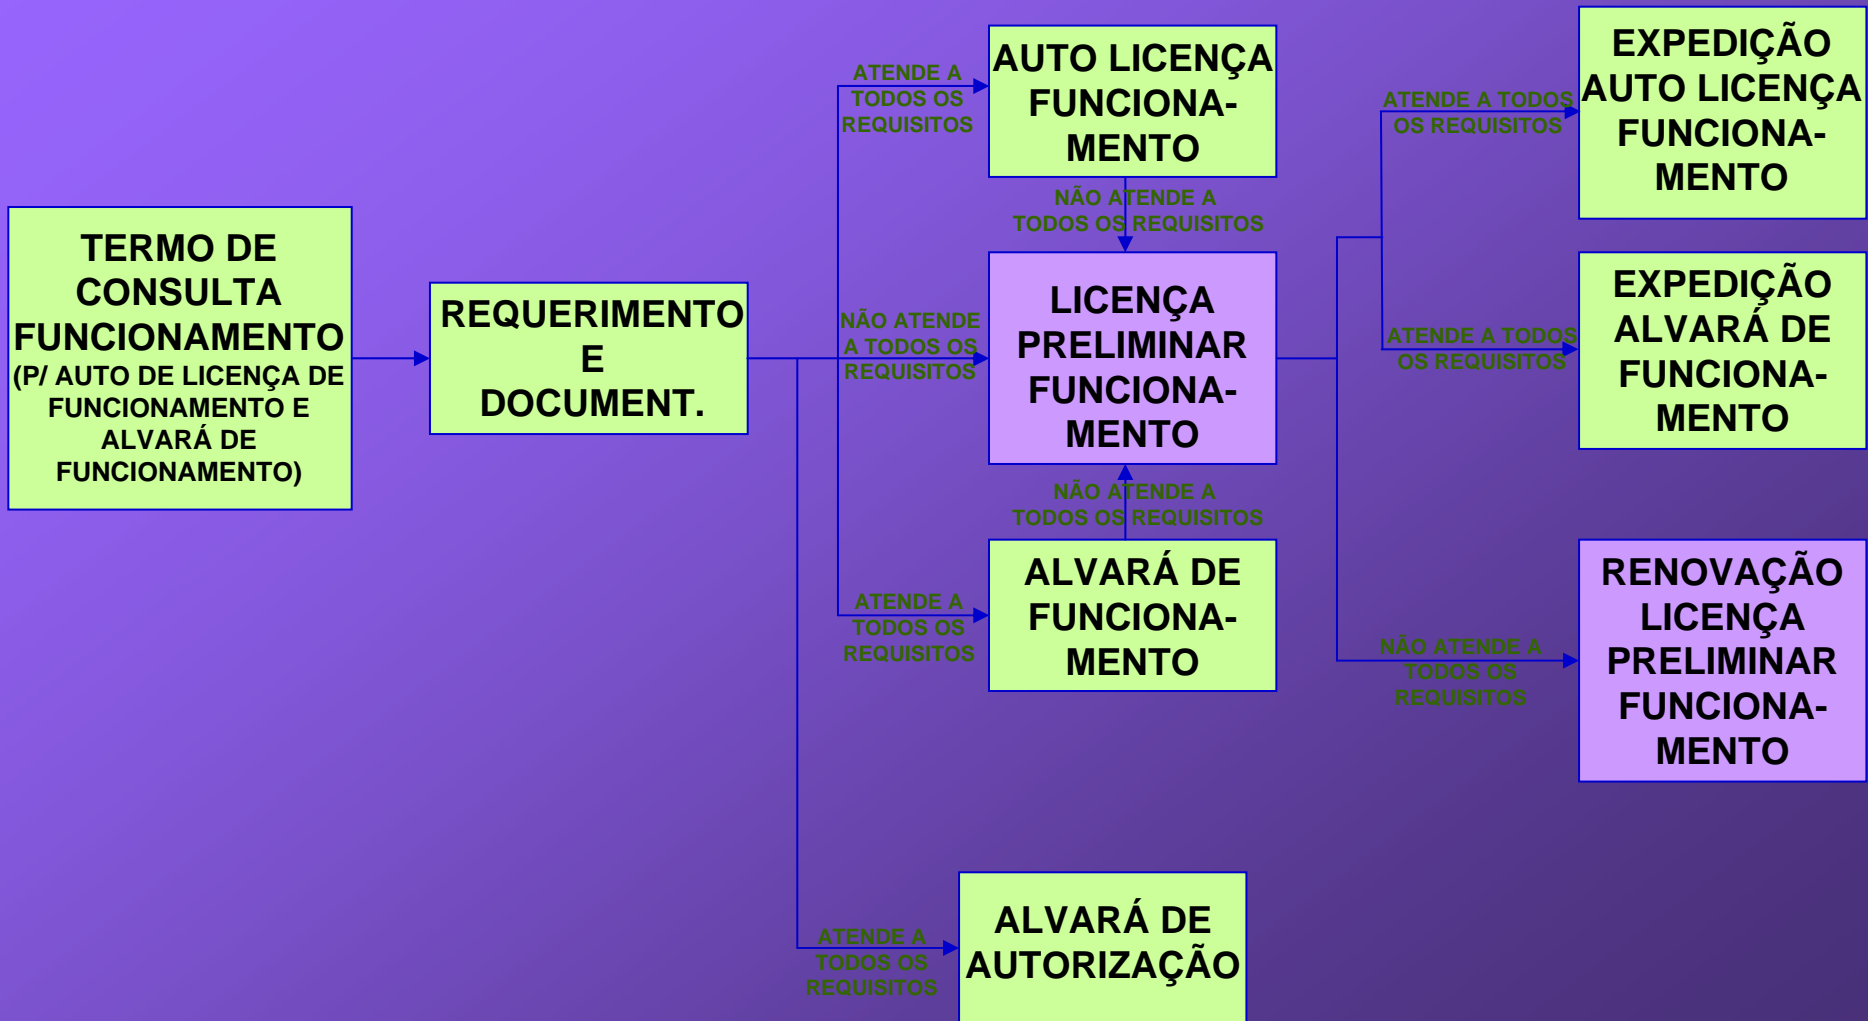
TERMO DE CONSULTA FUNCIONAMENTO
(P/ AUTO DE LICENÇA DE FUNCIONAMENTO E ALVARÁ DE FUNCIONAMENTO)

REQUERIMENTO E DOCUMENT.

ATENDE A TODOS OS REQUISITOS

AUTO LICENÇA FUNCIONAMENTO

NÃO ATENDE A TODOS OS REQUISITOS

NÃO ATENDE A TODOS OS REQUISITOS

LICENÇA PRELIMINAR FUNCIONAMENTO

NÃO ATENDE A TODOS OS REQUISITOS

ATENDE A TODOS OS REQUISITOS

ALVARÁ DE FUNCIONAMENTO

ATENDE A TODOS OS REQUISITOS

ALVARÁ DE AUTORIZAÇÃO

ATENDE A TODOS OS REQUISITOS

EXPEDIÇÃO AUTO LICENÇA FUNCIONAMENTO

ATENDE A TODOS OS REQUISITOS

EXPEDIÇÃO ALVARÁ DE FUNCIONAMENTO

NÃO ATENDE A TODOS OS REQUISITOS

RENOVAÇÃO LICENÇA PRELIMINAR FUNCIONAMENTO